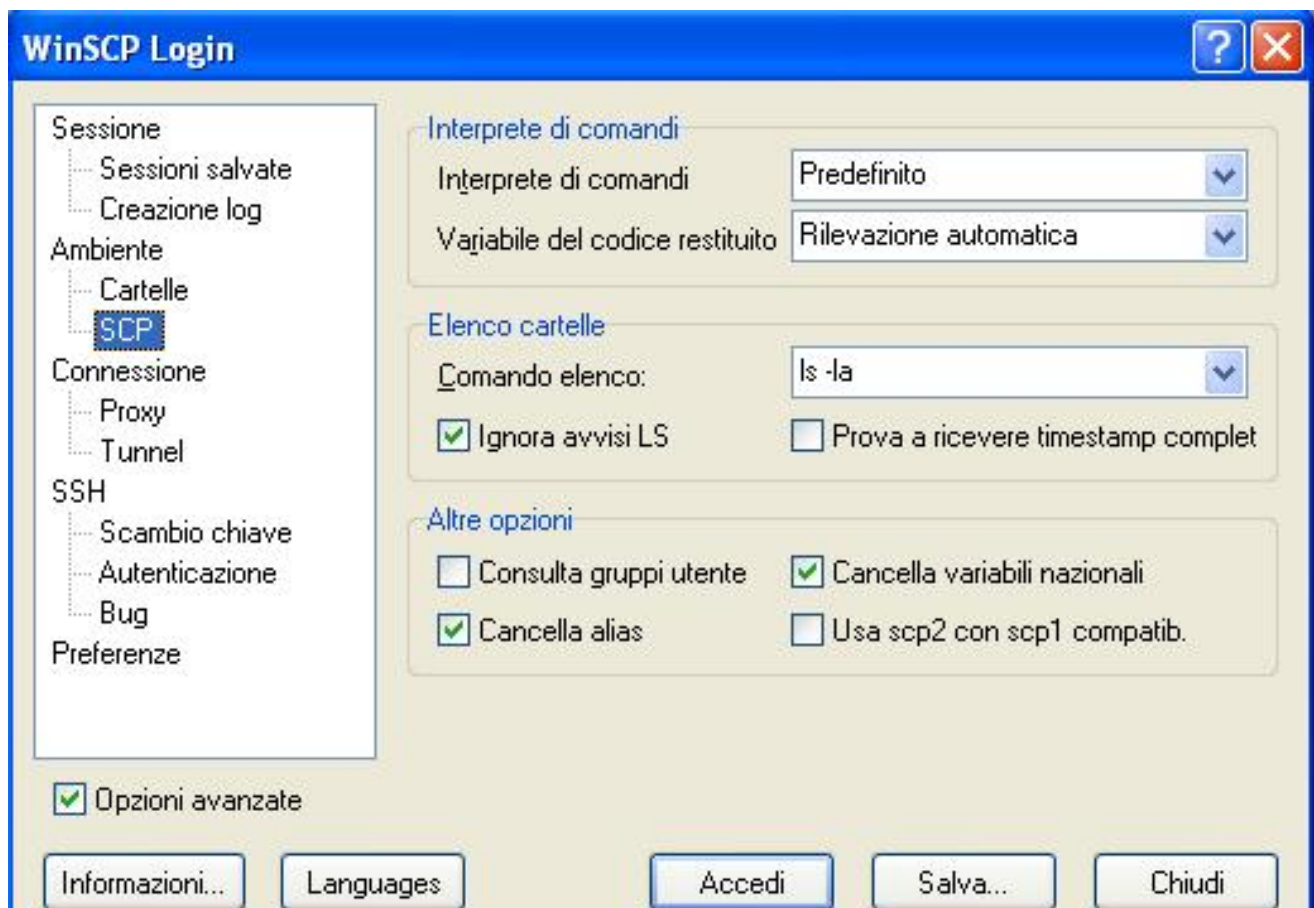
WinSCP Login

Sessione
Sessioni salvate
Creazione log
Ambiente
Cartelle
SCP
Connessione
Proxy
Tunnel
SSH
Scambio chiave
Autenticazione
Bug
Preferenze

Interprete di comandi
Interprete di comandi
Predefinito
Variabile del codice restituito
Rilevazione automatica

Elenco cartelle
Comando elenco:
ls -la
Ignora avvisi LS
Prova a ricevere timestamp complet

Altre opzioni
Consulta gruppi utente
Cancella variabili nazionali
Cancella alias
Usa scp2 con scp1 compatib.

Opzioni avanzate

Informazioni...
Languages
Accedi
Salva...
Chiudi